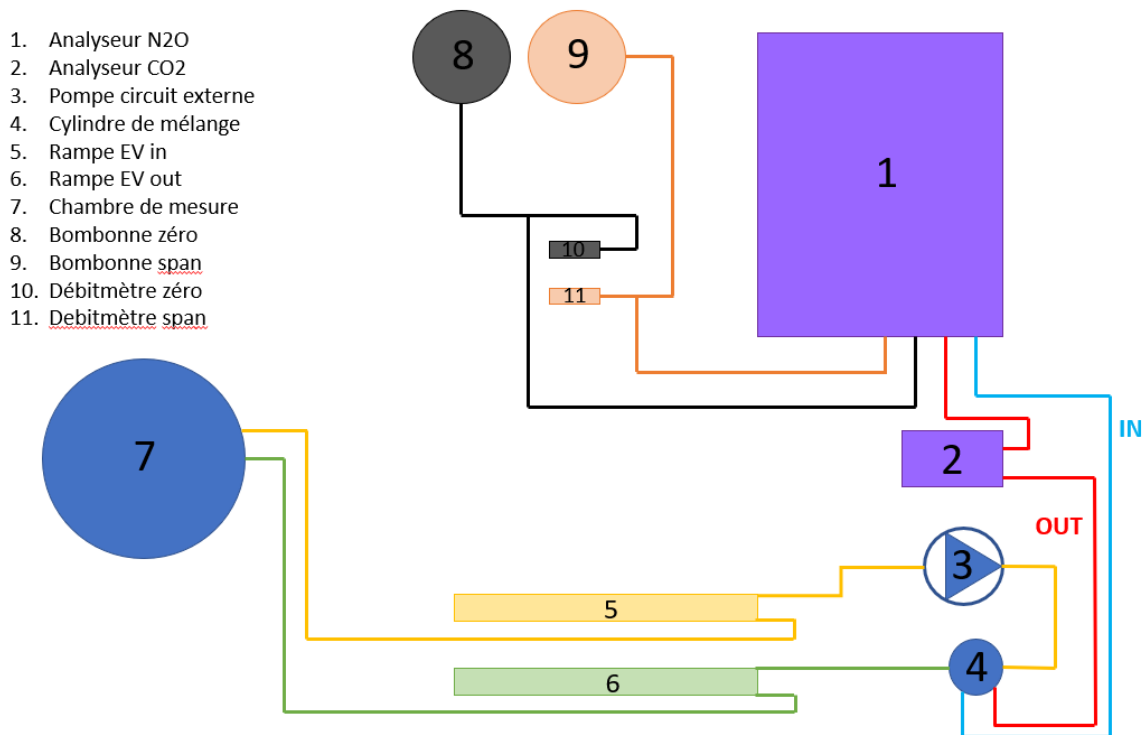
1. Analyseur N2O
2. Analyseur CO2
3. Pompe circuit externe
4. Cylindre de mélange
5. Rampe EV in
6. Rampe EV out
7. Chambre de mesure
8. Bombonne zéro
9. Bombonne span
10. Débitmètre zéro
11. Debitmètre span

8
9
1
10
11
7
2
IN
OUT
3
5
4
6